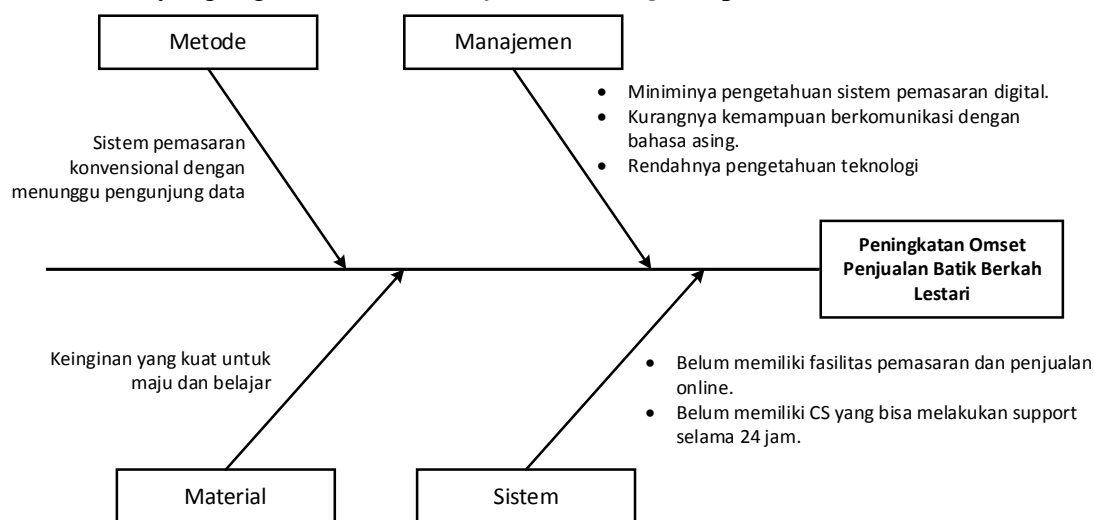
Metode

Manajemen

Sistem pemasaran konvensional dengan menunggu pengunjung data

- Miniminya pengetahuan sistem pemasaran digital.
- Kurangnya kemampuan berkomunikasi dengan bahasa asing.
- Rendahnya pengetahuan teknologi

Peningkatan Omset Penjualan Batik Berkah Lestari

Keinginan yang kuat untuk maju dan belajar

- Belum memiliki fasilitas pemasaran dan penjualan online.
- Belum memiliki CS yang bisa melakukan support selama 24 jam.

Material

Sistem